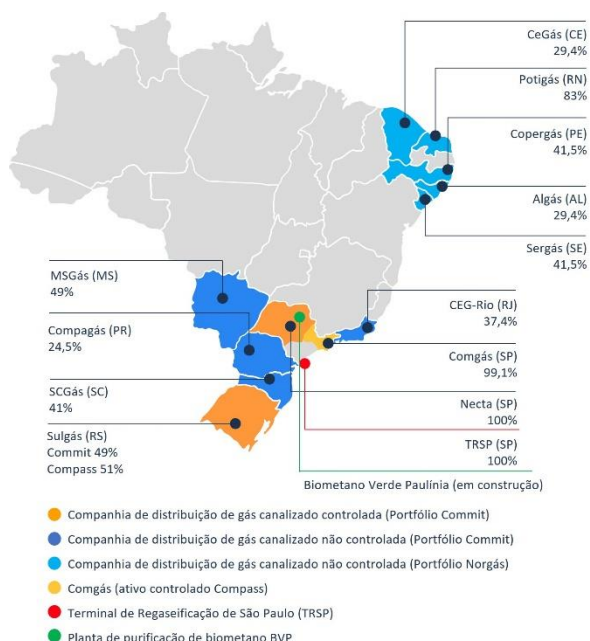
CeGás (CE)
29,4%

Potigás (RN)
83%

Copergás (PE)
41,5%

Algás (AL)
29,4%

Sergás (SE)
41,5%

MSGás (MS)
49%

Compagás (PR)
24,5%

SCGás (SC)
41%

Sulgás (RS)
Commit 49%
Compass 51%

CEG-Rio (RJ)
37,4%

Comgás (SP)
99,1%

Necta (SP)
100%

TRSP (SP)
100%

Biometano Verde Paulínia (em construção)

Companhia de distribuição de gás canalizado controlada (Portfólio Commit)

Companhia de distribuição de gás canalizado não controlada (Portfólio Commit)

Companhia de distribuição de gás canalizado não controlada (Portfólio Norgás)

Comgás (ativo controlado Compass)

Terminal de Regaseificação de São Paulo (TRSP)

Planta de purificação de biometano BVP